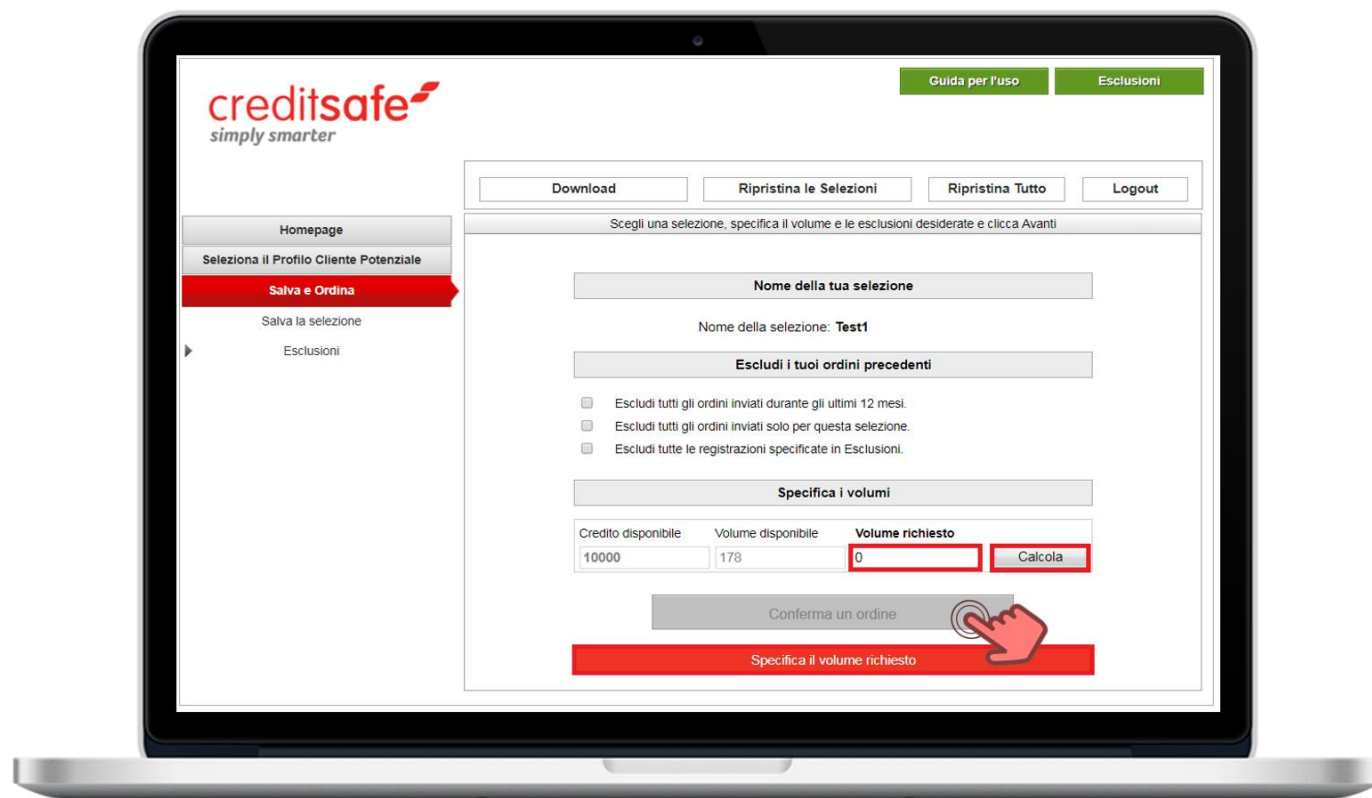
creditsafe
simply smarter

Guida per l'uso
Esclusioni

Download
Ripristina le Selezioni
Ripristina Tutto
Logout

Homepage
Seleziona il Profilo Cliente Potenziale
Salva e Ordina
Salva la selezione
Esclusioni

Scegli una selezione, specifica il volume e le esclusioni desiderate e clicca Avanti

Nome della tua selezione

Nome della selezione: Test1

Escludi i tuoi ordini precedenti

Escludi tutti gli ordini inviati durante gli ultimi 12 mesi.
Escludi tutti gli ordini inviati solo per questa selezione.
Escludi tutte le registrazioni specificate in Esclusioni.

Specifica i volumi

| Credito disponibile | Volume disponibile | Volume richiesto | |
|---|---|---|---|
| 10000 | 178 | 0 | Calcola |

Conferma un ordine

Specifica il volume richiesto